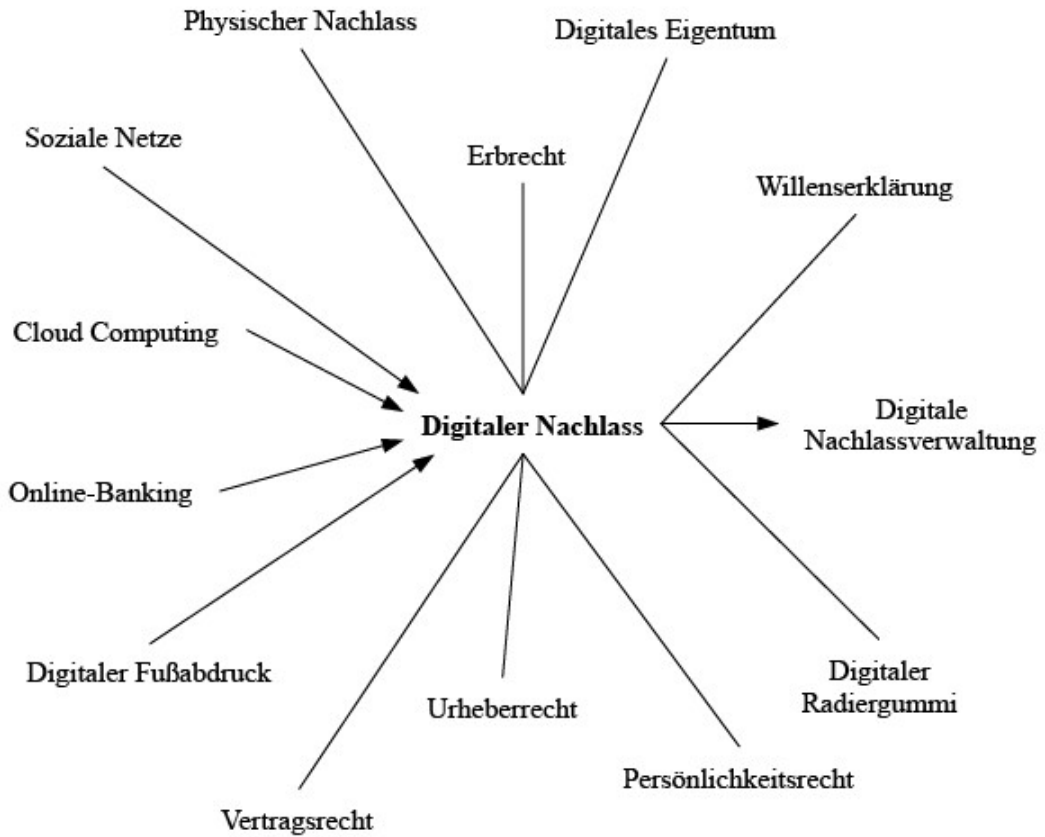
Physischer Nachlass

Digitales Eigentum

Soziale Netze

Erbrecht

Willenserklärung

Cloud Computing

Digitaler Nachlass

Digitale Nachlassverwaltung

Online-Banking

Digitaler Fußabdruck

Urheberrecht

Digitaler Radiergummi

Persönlichkeitsrecht

Vertragsrecht